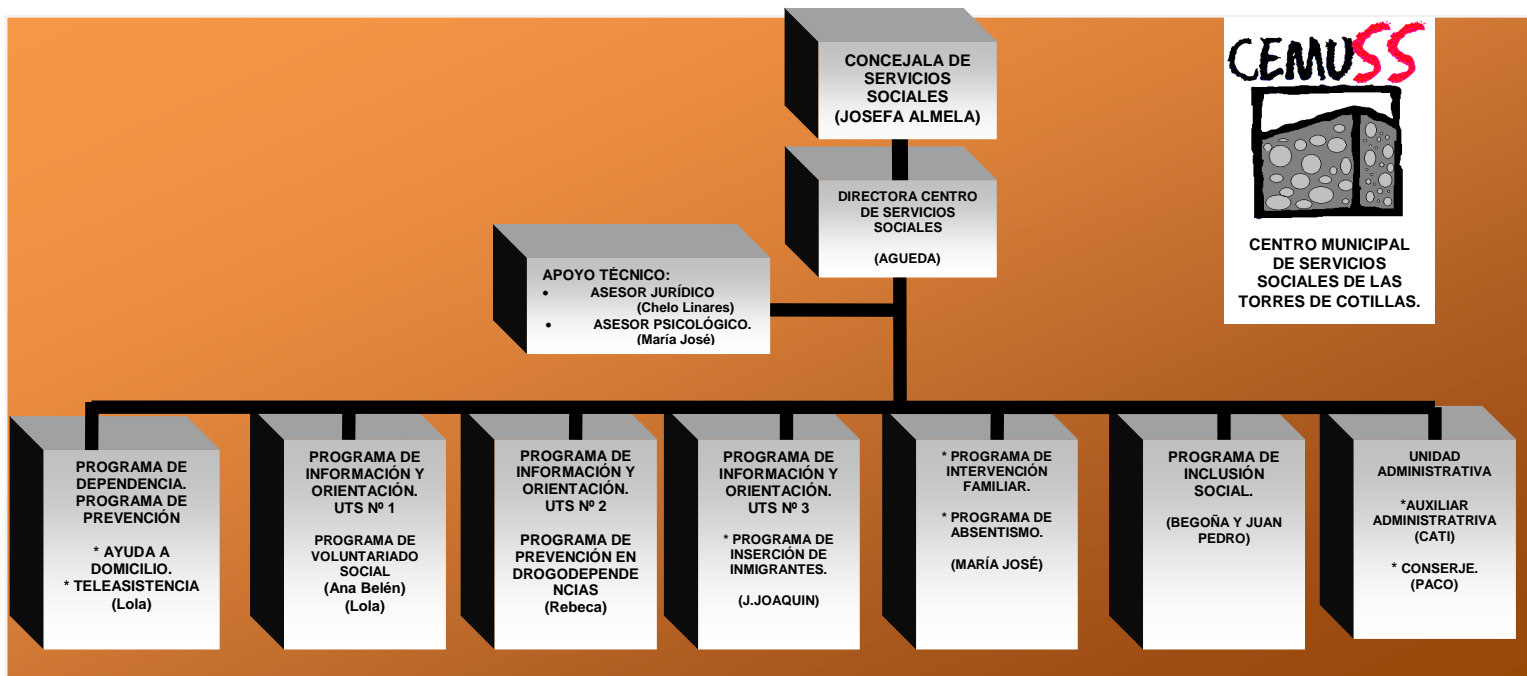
CONCEJALA DE SERVICIOS SOCIALES (JOSEFA ALMELA)

CEMUSS

CENTRO MUNICIPAL DE SERVICIOS SOCIALES DE LAS TORRES DE COTILLAS.

DIRECTORA CENTRO DE SERVICIOS SOCIALES

(AGUEDA)

APOYO TÉCNICO:
• ASESOR JURÍDICO (Chelo Linares)
• ASESOR PSICOLÓGICO. (María José)

PROGRAMA DE DEPENDENCIA. PROGRAMA DE PREVENCIÓN

* AYUDA A DOMICILIO.
* TELEASISTENCIA
(Lola)

PROGRAMA DE INFORMACIÓN Y ORIENTACIÓN. UTS Nº 1

PROGRAMA DE VOLUNTARIADO SOCIAL
(Ana Belén)
(Lola)

PROGRAMA DE INFORMACIÓN Y ORIENTACIÓN. UTS Nº 2

PROGRAMA DE PREVENCIÓN EN DROGODEPENDENCIAS
(Rebeca)

PROGRAMA DE INFORMACIÓN Y ORIENTACIÓN. UTS Nº 3

* PROGRAMA DE INSERCIÓN DE INMIGRANTES.

(J.JOAQUIN)

* PROGRAMA DE INTERVENCIÓN FAMILIAR.

* PROGRAMA DE ABSENTISMO.

(MARÍA JOSÉ)

PROGRAMA DE INCLUSIÓN SOCIAL.

(BEGOÑA Y JUAN PEDRO)

UNIDAD ADMINISTRATIVA

*AUXILIAR ADMINISTRATRIVA (CATI)

* CONSERJE. (PACO)